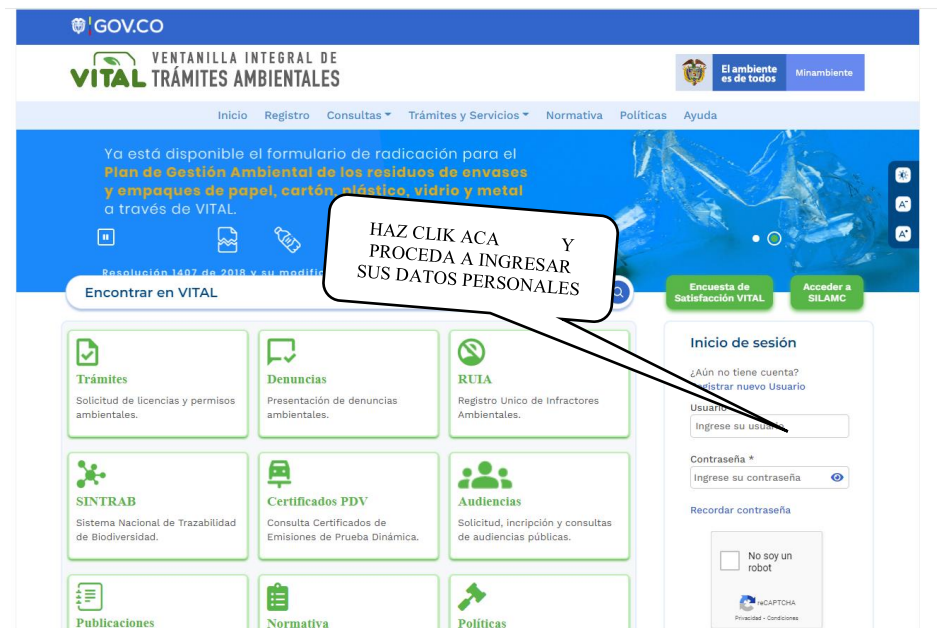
GOV.CO

VITAL VENTANILLA INTEGRAL DE TRÁMITES AMBIENTALES

El ambiente es de todos | Minambiente

Inicio Registro Consultas Trámites y Servicios Normativa Políticas Ayuda

Ya está disponible el formulario de radicación para el Plan de Gestión Ambiental de los residuos de envases y empaques de papel, cartón, plástico, vidrio y metal a través de VITAL.

Resolución 1407 de 2018 y su modif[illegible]

HAZ CLIK ACA Y PROCEDA A INGRESAR SUS DATOS PERSONALES

Encontrar en VITAL

Encuesta de Satisfacción VITAL

Acceder a SILAMC

Trámites
Solicitud de licencias y permisos ambientales.

Denuncias
Presentación de denuncias ambientales.

RUIA
Registro Unico de Infractores Ambientales.

SINTRAB
Sistema Nacional de Trazabilidad de Biodiversidad.

Certificados PDV
Consulta Certificados de Emisiones de Prueba Dinámica.

Audiencias
Solicitud, incripción y consultas de audiencias públicas.

Publicaciones

Normativa

Políticas

Inicio de sesión

¿Aún no tiene cuenta?
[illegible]gistrar nuevo Usuario

Usuario
Ingrese su usua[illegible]

Contraseña *
Ingrese su contraseña

Recordar contraseña

No soy un robot
reCAPTCHA
Privacidad - Condiciones